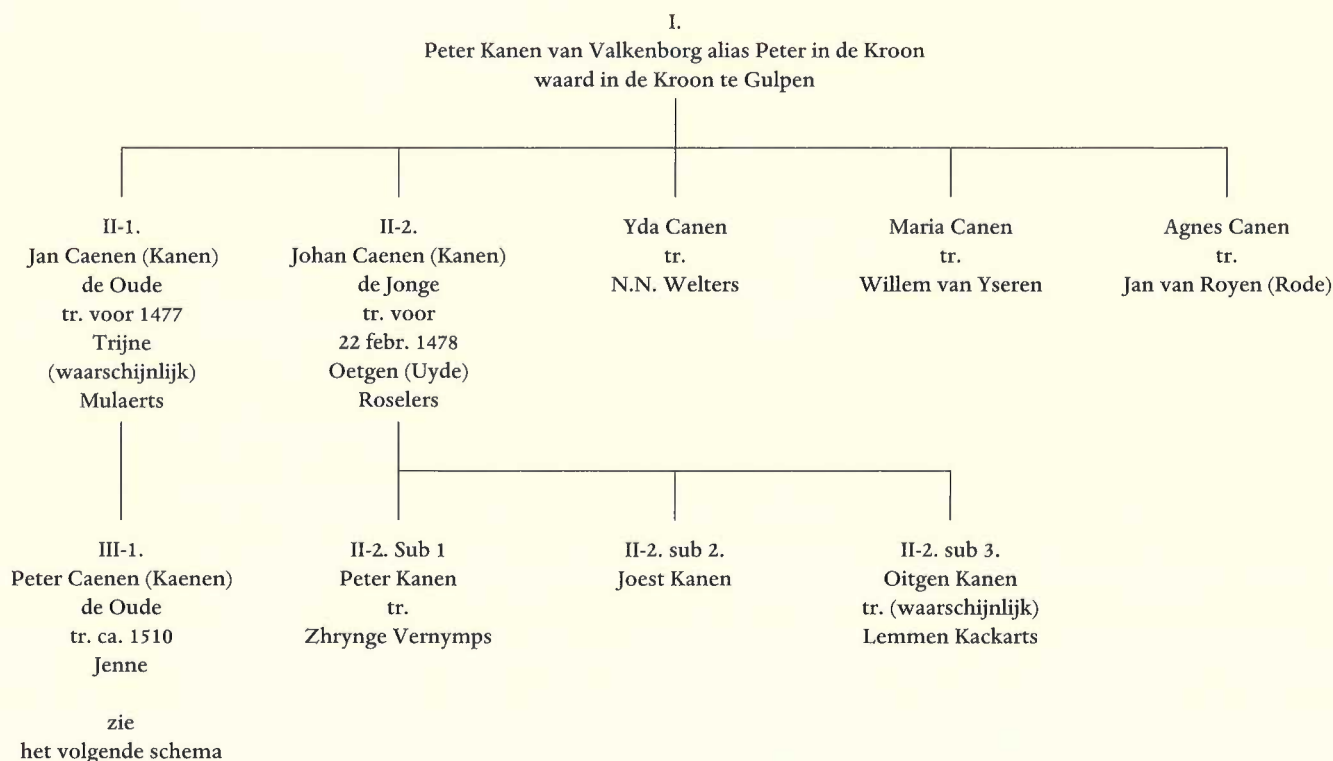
I.
Peter Kanen van Valkenborg alias Peter in de Kroon
waard in de Kroon te Gulpen

II-1.
Jan Caenen (Kanen)
de Oude
tr. voor 1477
Trijne
(waarschijnlijk)
Mulaerts

II-2.
Johan Caenen (Kanen)
de Jonge
tr. voor
22 febr. 1478
Oetgen (Uyde)
Roselers

Yda Canen
tr.
N.N. Welters

Maria Canen
tr.
Willem van Yseren

Agnes Canen
tr.
Jan van Royen (Rode)

III-1.
Peter Caenen (Kaenen)
de Oude
tr. ca. 1510
Jenne

zie
het volgende schema

II-2. Sub 1
Peter Kanen
tr.
Zhrynge Vernymps

II-2. sub 2.
Joest Kanen

II-2. sub 3.
Oitgen Kanen
tr. (waarschijnlijk)
Lemmen Kackarts